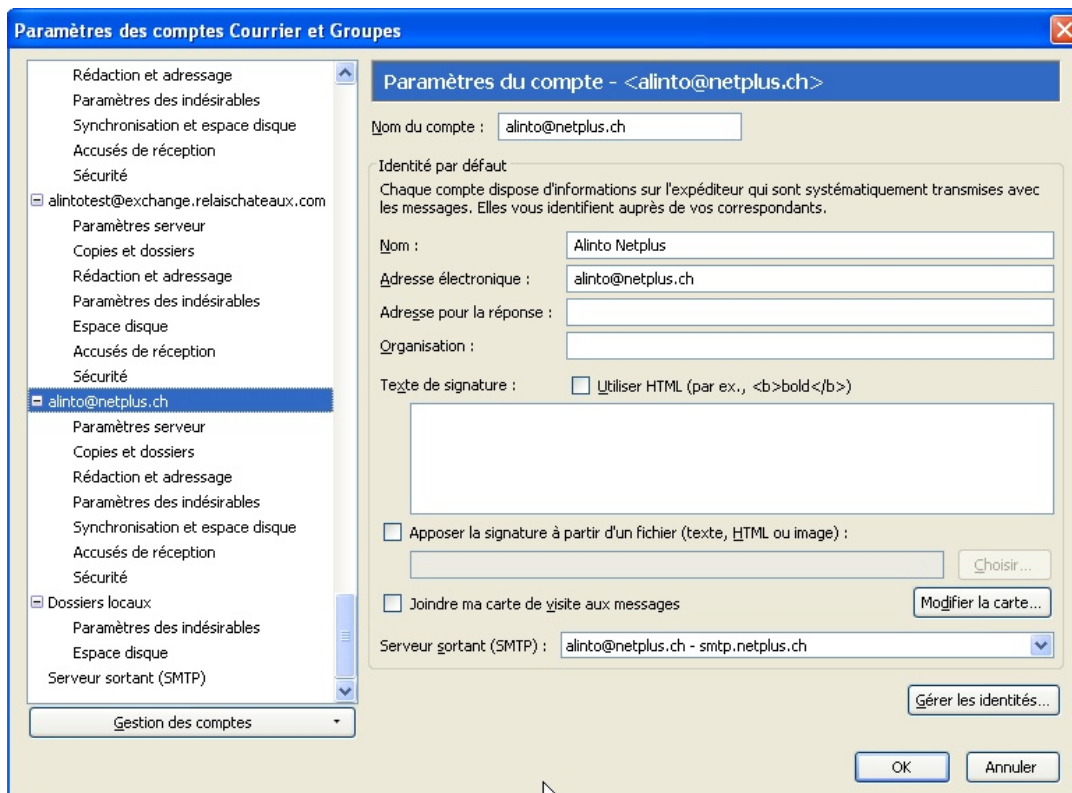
Paramètres des comptes Courrier et Groupes

Rédaction et adressage
Paramètres des indésirables
Synchronisation et espace disque
Accusés de réception
Sécurité
alintotest@exchange.relaischateaux.com
Paramètres serveur
Copies et dossiers
Rédaction et adressage
Paramètres des indésirables
Espace disque
Accusés de réception
Sécurité
alinto@netplus.ch
Paramètres serveur
Copies et dossiers
Rédaction et adressage
Paramètres des indésirables
Synchronisation et espace disque
Accusés de réception
Sécurité
Dossiers locaux
Paramètres des indésirables
Espace disque
Serveur sortant (SMTP)

Gestion des comptes

Paramètres du compte - <alinto@netplus.ch>

Nom du compte : alinto@netplus.ch

Identité par défaut
Chaque compte dispose d'informations sur l'expéditeur qui sont systématiquement transmises avec les messages. Elles vous identifient auprès de vos correspondants.

Nom : Alinto Netplus
Adresse électronique : alinto@netplus.ch
Adresse pour la réponse :
Organisation :
Texte de signature : Utiliser HTML (par ex., <b>bold</b>)

Apposer la signature à partir d'un fichier (texte, HTML ou image) :
Choisir...
Joindre ma carte de visite aux messages
Modifier la carte...
Serveur sortant (SMTP) : alinto@netplus.ch - smtp.netplus.ch

Gérer les identités...

OK
Annuler